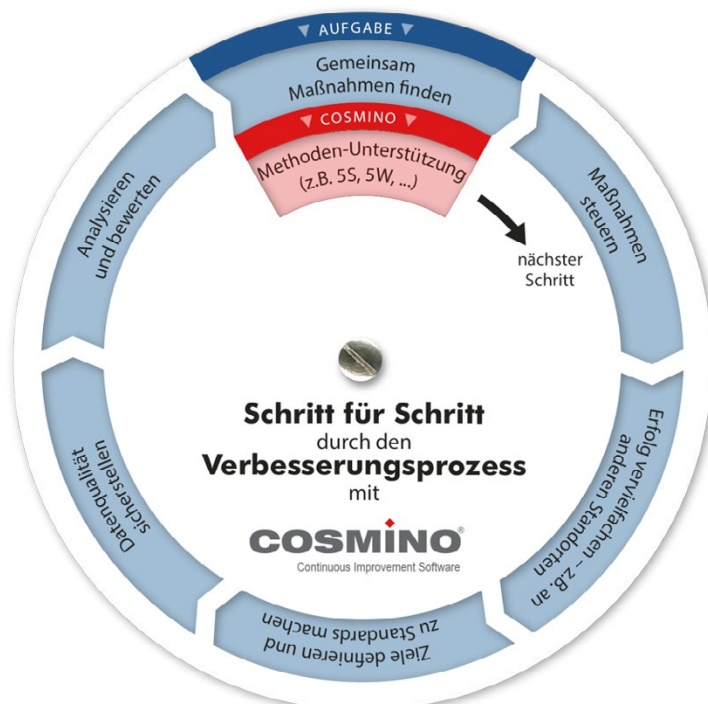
▼ AUFGABE ▼

Gemeinsam Maßnahmen finden

▼ COSMINO ▼

Methoden-Unterstützung (z.B. 5S, 5W, ...)

nächster Schritt

Maßnahmen steuern

Erfolg vervielfachen – z.B. an anderen Standorten

Ziele definieren und zu Standards machen

Datenqualität sicherstellen

Analysieren und bewerten

Schritt für Schritt
durch den
Verbesserungsprozess
mit

COSMINO®
Continuous Improvement Software